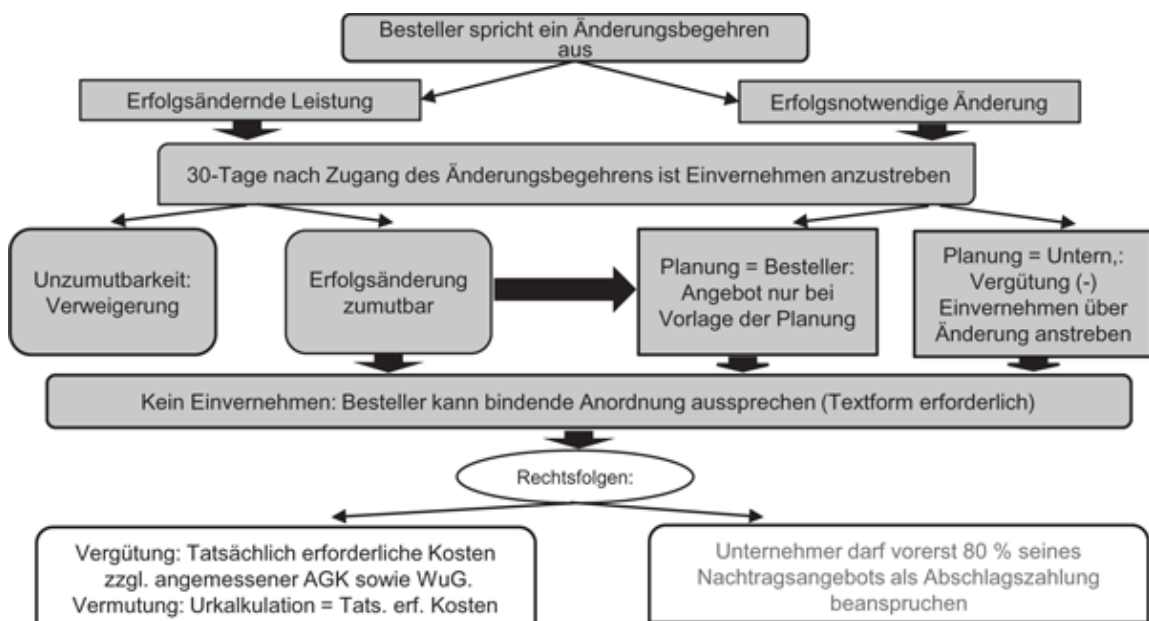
Besteller spricht ein Änderungsbegehren aus

Erfolgsändernde Leistung

Erfolgsnotwendige Änderung

30-Tage nach Zugang des Änderungsbegehrens ist Einvernehmen anzustreben

Unzumutbarkeit: Verweigerung

Erfolgsänderung zumutbar

Planung = Besteller: Angebot nur bei Vorlage der Planung

Planung = Untern,: Vergütung (-) Einvernehmen über Änderung anstreben

Kein Einvernehmen: Besteller kann bindende Anordnung aussprechen (Textform erforderlich)

Rechtsfolgen:

Vergütung: Tatsächlich erforderliche Kosten zzgl. angemessener AGK sowie WuG. Vermutung: Urkalkulation = Tats. erf. Kosten

Unternehmer darf vorerst 80 % seines Nachtragsangebots als Abschlagszahlung beanspruchen